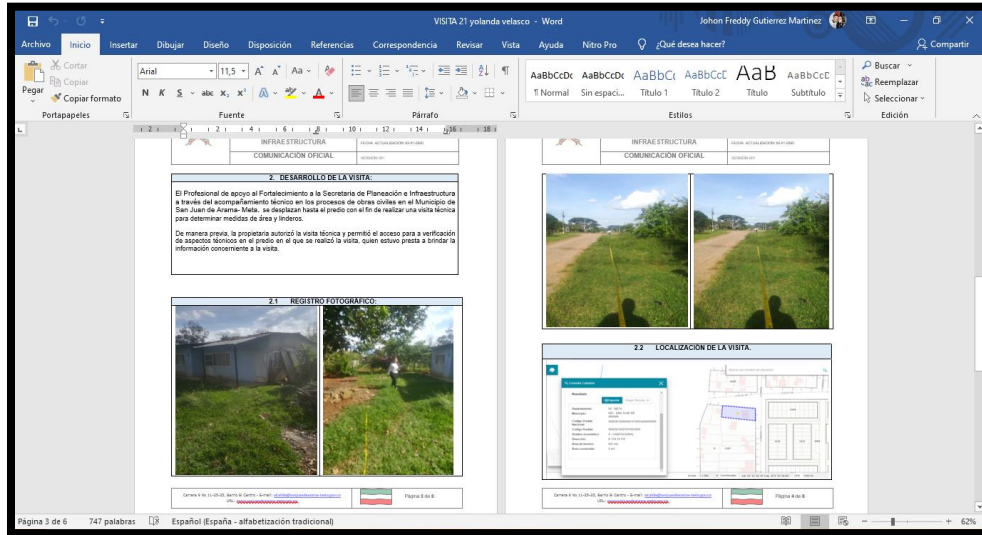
VISITA 21 yolanda velasco - Word

Johon Freddy Gutierrez Martinez

Archivo Inicio Insertar Dibujar Diseño Disposición Referencias Correspondencia Revisar Vista Ayuda Nitro Pro ¿Qué desea hacer? Compartir

Cortar
Copiar
Pegar
Copiar formato
Portapapeles

Arial 11,5
N K S abc $x_2$ $x^2$
Fuente

Párrafo

AaBbCcDc ¶ Normal
AaBbCcDc Sin espaci...
AaBbCc Título 1
AaBbCcC Título 2
AaB Título
AaBbCcC Subtítulo
Estilos

Buscar
Reemplazar
Seleccionar
Edición

INFRAESTRUCTURA
COMUNICACIÓN OFICIAL

2. DESARROLLO DE LA VISITA:

El Profesional de apoyo al Fortalecimiento a la Secretaría de Planeación e Infraestructura a través del acompañamiento técnico en los procesos de obras civiles en el Municipio de San Juan de Arama- Meta, se desplazan hasta el predio con el fin de realizar una visita técnica para determinar medidas de área y linderos.

De manera previa, la propietaria autorizó la visita técnica y permitió el acceso para a verificación de aspectos técnicos en el predio en el que se realizó la visita, quien estuvo presta a brindar la información concerniente a la visita.

2.1 REGISTRO FOTOGRÁFICO:

Página 3 de 6

INFRAESTRUCTURA
COMUNICACIÓN OFICIAL

2.2 LOCALIZACIÓN DE LA VISITA.

Página 4 de 6

Página 3 de 6 747 palabras Español (España - alfabetización tradicional) 62%